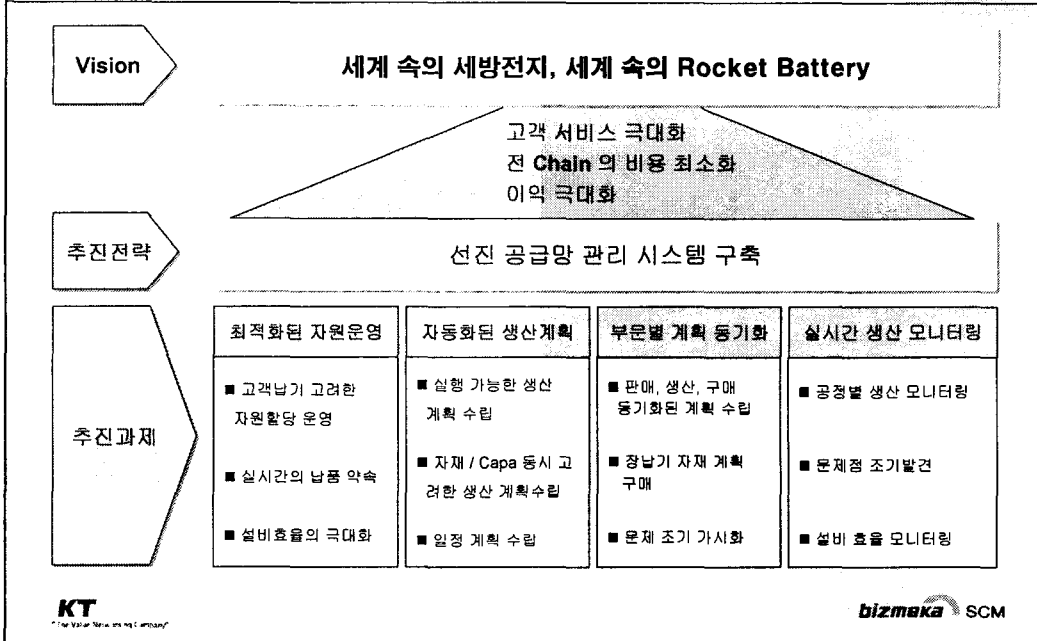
Vision

세계 속의 세방전지, 세계 속의 Rocket Battery

고객 서비스 극대화
전 Chain 의 비용 최소화
이익 극대화

추진전략

선진 공급망 관리 시스템 구축

추진과제

최적화된 자원운영

■ 고객납기 고려한 자원할당 운영

■ 실시간의 납품 약속

■ 설비효율의 극대화

자동화된 생산계획

■ 실행 가능한 생산 계획 수립

■ 자재 / Capa 동시 고려한 생산 계획수립

■ 일정 계획 수립

부문별 계획 동기화

■ 판매, 생산, 구매 동기화된 계획 수립

■ 장납기 자재 계획 구매

■ 문제 조기 가시화

실시간 생산 모니터링

■ 공정별 생산 모니터링

■ 문제점 조기발견

■ 설비 효율 모니터링

KT
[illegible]

bizmeka SCM